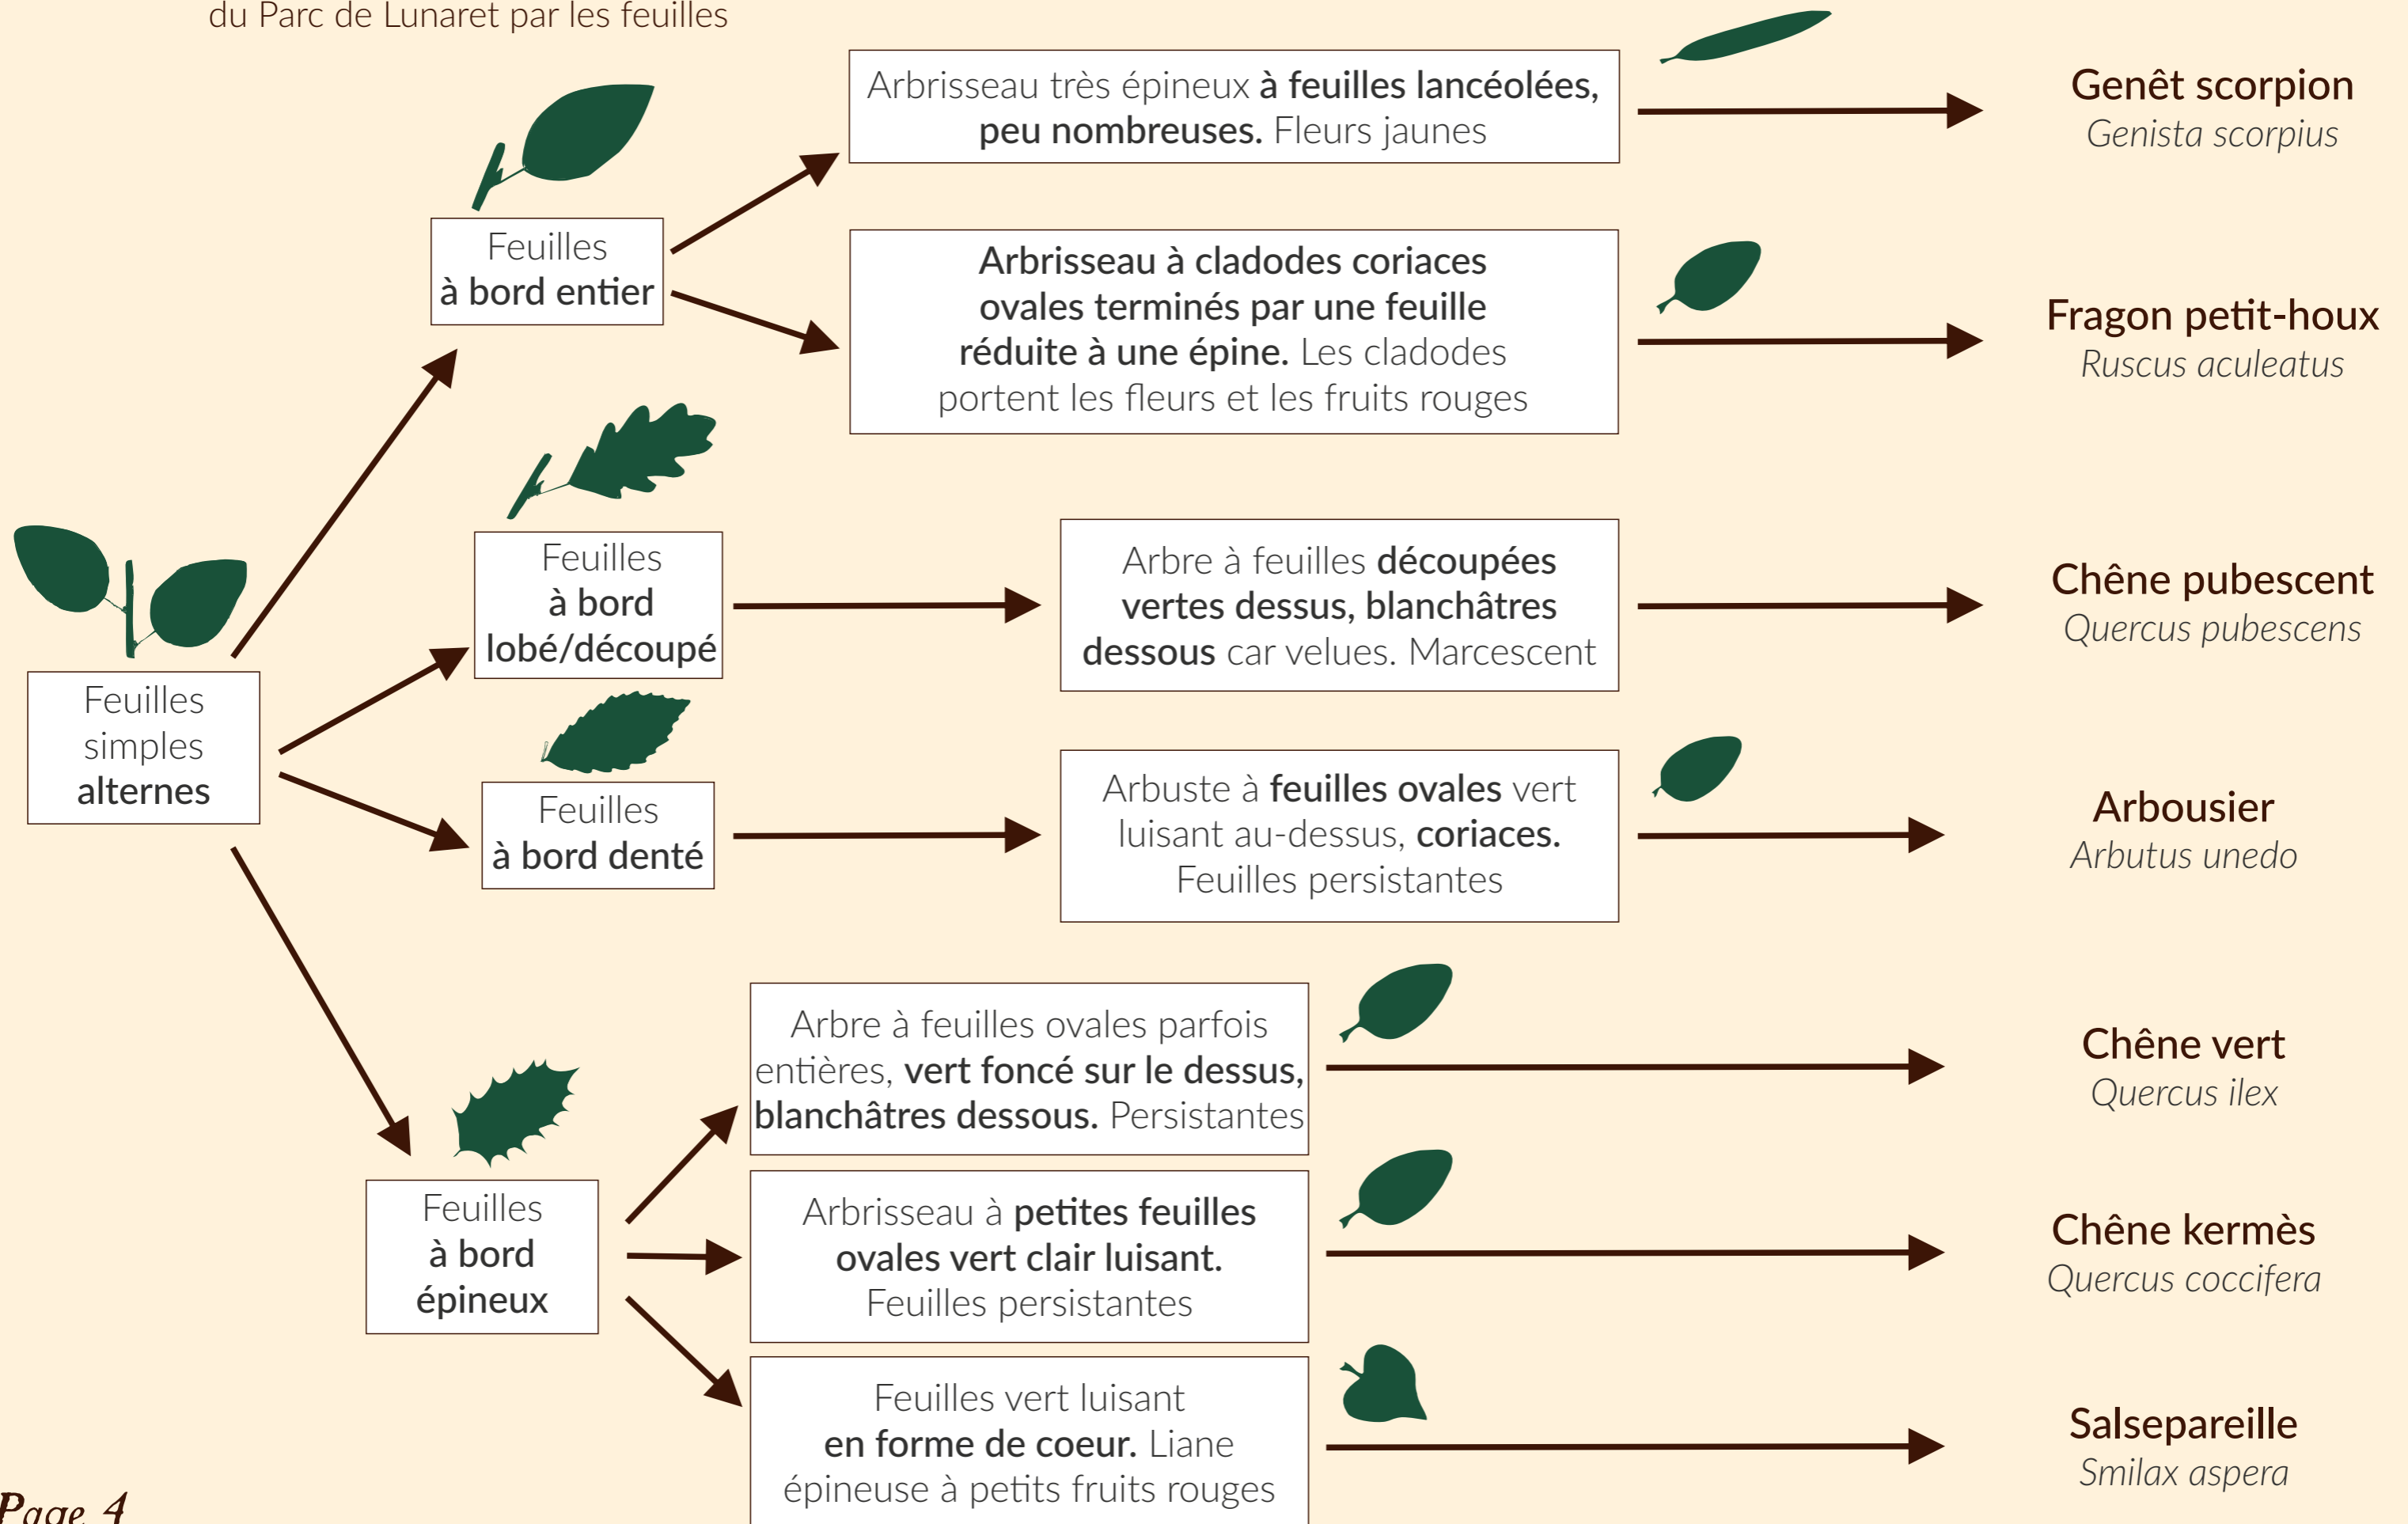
du Parc de Lunaret par les feuilles

Feuilles simples alternes

Feuilles à bord entier

Arbrisseau très épineux à feuilles lancéolées, peu nombreuses. Fleurs jaunes

Genêt scorpion
Genista scorpius

Arbrisseau à cladodes coriaces ovales terminés par une feuille réduite à une épine. Les cladodes portent les fleurs et les fruits rouges

Fragon petit-houx
Ruscus aculeatus

Feuilles à bord lobé/découpé

Arbre à feuilles découpées vertes dessus, blanchâtres dessous car velues. Marcescent

Chêne pubescent
Quercus pubescens

Feuilles à bord denté

Arbuste à feuilles ovales vert luisant au-dessus, coriaces. Feuilles persistantes

Arbousier
Arbutus unedo

Feuilles à bord épineux

Arbre à feuilles ovales parfois entières, vert foncé sur le dessus, blanchâtres dessous. Persistantes

Chêne vert
Quercus ilex

Arbrisseau à petites feuilles ovales vert clair luisant. Feuilles persistantes

Chêne kermès
Quercus coccifera

Feuilles vert luisant en forme de coeur. Liane épineuse à petits fruits rouges

Salsepareille
Smilax aspera

Page 4